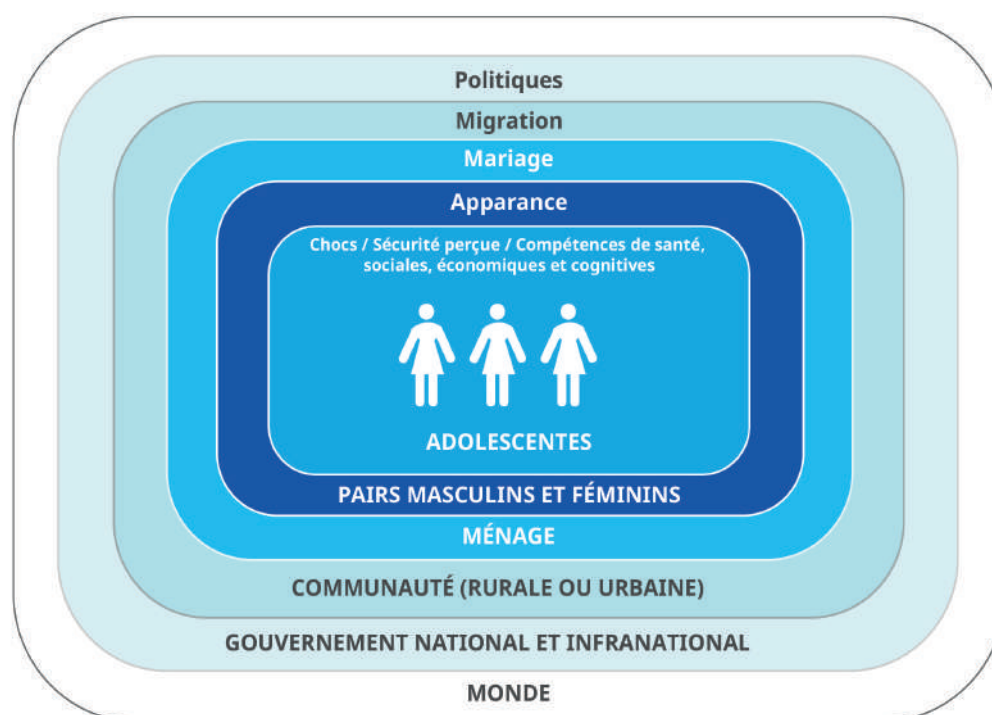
Politiques
Migration
Mariage
Apparance
Chocs / Sécurité perçue / Compétences de santé, sociales, économiques et cognitives
ADOLESCENTES
PAIRS MASCULINS ET FÉMININS
MÉNAGE
COMMUNAUTÉ (RURALE OU URBAINE)
GOUVERNEMENT NATIONAL ET INFRANATIONAL
MONDE